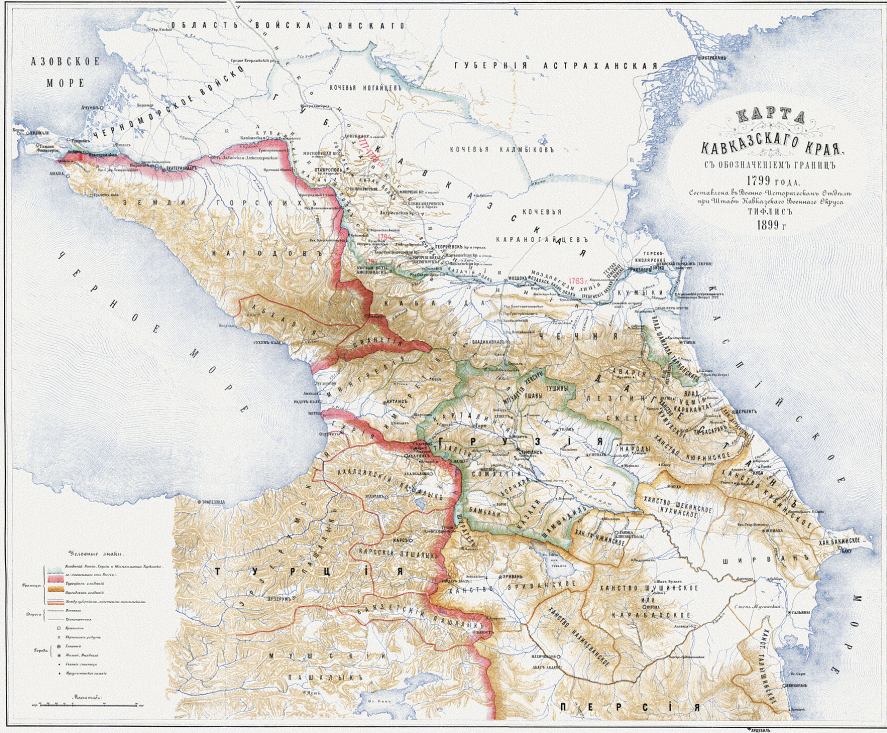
КАРТА
КАВКАЗСКАГО КРАЯ,
съ обозначеніемъ границъ
1799 года.
Составлена въ Военно-Историческомъ Отделѣ при Штабѣ Кавказскаго Военнаго Округа
ТИФЛИСЪ
1899 г.

ОБЛАСТЬ ВОЙСКА ДОНСКАГО

АЗОВСКОЕ МОРЕ

ГУБЕРНІЯ АСТРАХАНСКАЯ

ЧЕРНОМОРСКОЕ ВОЙСКО

КОЧЕВЬЯ НОГАЙЦЕВЪ

КОЧЕВЬЯ КАЛМЫКОВЪ

ГУБЕРНІЯ КАВКАЗСКАЯ

КОЧЕВЬЯ КАРАНОГАЙЦЕВЪ

ЗЕМЛИ ГОРСКИХЪ НАРОДОВЪ

ЧЕРНОЕ МОРЕ

КАСПІЙСКОЕ МОРЕ

АБХАЗІЯ

КАБАРДА

ЧЕЧНЯ

КУМЫКИ

ГРУЗІЯ

ДАГЕСТАНЪ

ЛЕЗГИНЫ

ТУШИНЫ

ПШАВЫ

КАРТАЛИНІЯ

КАХЕТІЯ

ИМЕРЕТІЯ

ДЖАРЫ

КАЗАХЪ

ШАМШАДИЛЬ

БАМБАКЪ

ШАМШАДИЛЬ

ХАНСТВО ШЕКИНСКОЕ (НУХИНСКОЕ)

ХАНСТВО КУБИНСКОЕ

ШИРВАНЪ

ХАНСТВО ЭРИВАНСКОЕ

ХАНСТВО НАХИЧЕВАНСКОЕ

ХАНСТВО ШУШИНСКОЕ КАРАБАГСКОЕ

ХАНСТВО ТАЛЫШИНСКОЕ

ХАН. БАКИНСКОЕ

ТУРЦІЯ

КАРССКІЙ ПАШАЛЫКЪ

БАЯЗЕТСКІЙ ПАШАЛЫКЪ

АХАЛЦЫХСКІЙ ПАШАЛЫКЪ

МУШСКІЙ ПАШАЛЫКЪ

ПЕРСІЯ

1771

1784

1763

МОЗДОКСКАЯ ЛИНІЯ

Условные знаки.

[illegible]